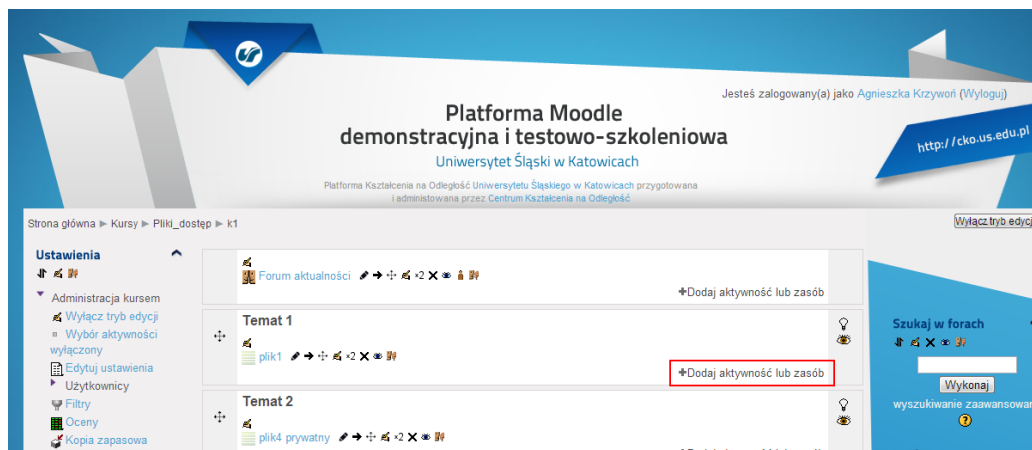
Jesteś zalogowany(a) jako Agnieszka Krzywoń (Wyloguj)

Platforma Moodle
demonstracyjna i testowo-szkoleniowa
Uniwersytet Śląski w Katowicach

http://cko.us.edu.pl

Platforma Kształcenia na Odległość Uniwersytetu Śląskiego w Katowicach przygotowana i administowana przez Centrum Kształcenia na Odległość

Strona główna ► Kursy ► Pliki_dostęp ► k1

Wyłącz tryb edycji

Ustawienia

Administracja kursem
Wyłącz tryb edycji
Wybór aktywności wyłączony
Edytuj ustawienia
Użytkownicy
Filtry
Oceny
Kopia zapasowa

Forum aktualności ×2

+Dodaj aktywność lub zasób

Temat 1

plik1 ×2

+Dodaj aktywność lub zasób

Temat 2

plik4 prywatny ×2

Szukaj w forach

Wykonaj

wyszukiwanie zaawansowan